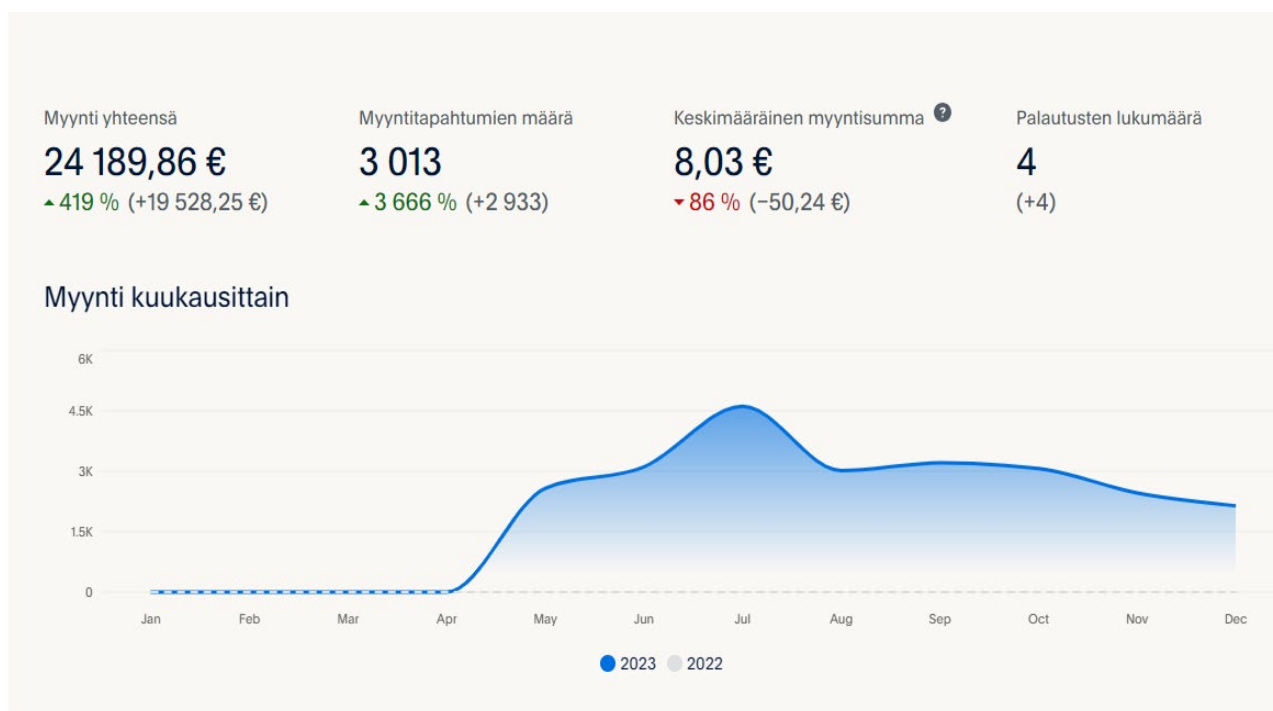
Myynti yhteensä
24 189,86 €
▲ 419 % (+19 528,25 €)

Myyntitapahtumien määrä
3 013
▲ 3 666 % (+2 933)

Keskimääräinen myyntisumma ?
8,03 €
▼ 86 % (−50,24 €)

Palautusten lukumäärä
4
(+4)

Myynti kuukausittain

6K
4.5K
3K
1.5K
0

Jan Feb Mar Apr May Jun Jul Aug Sep Oct Nov Dec

2023 2022